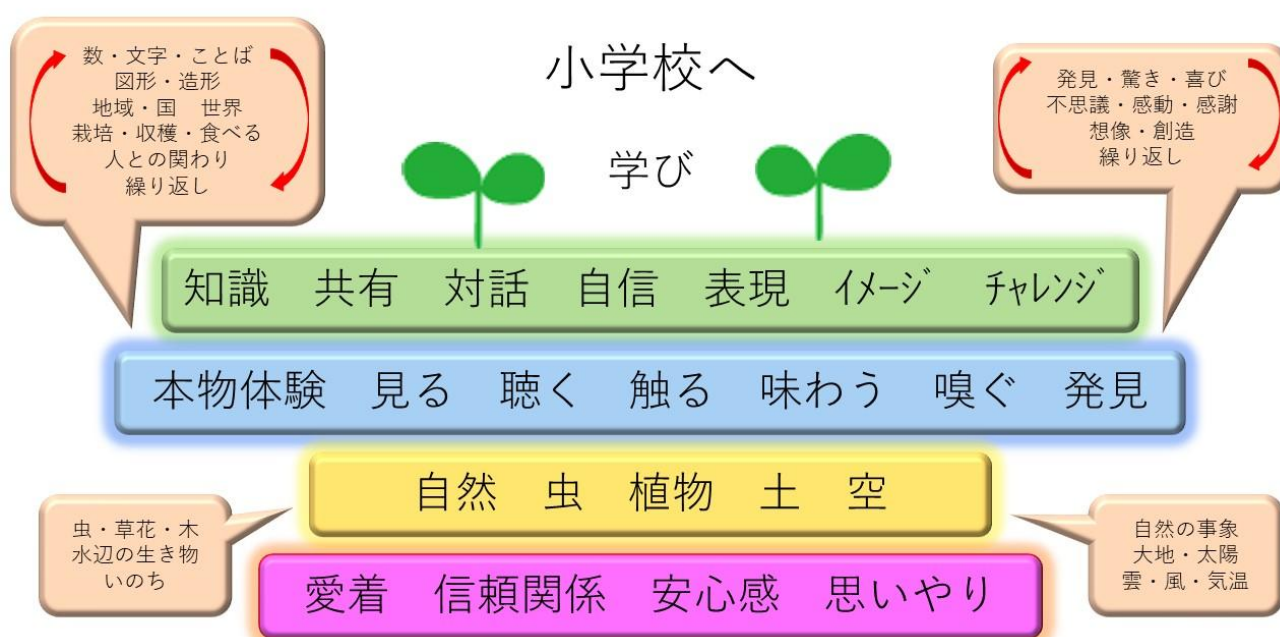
数・文字・ことば
図形・造形
地域・国　世界
栽培・収穫・食べる
人との関わり
繰り返し

小学校へ

発見・驚き・喜び
不思議・感動・感謝
想像・創造
繰り返し

学び

知識　共有　対話　自信　表現　イメージ　チャレンジ

本物体験　見る　聴く　触る　味わう　嗅ぐ　発見

自然　虫　植物　土　空

虫・草花・木
水辺の生き物
いのち

自然の事象
大地・太陽
雲・風・気温

愛着　信頼関係　安心感　思いやり